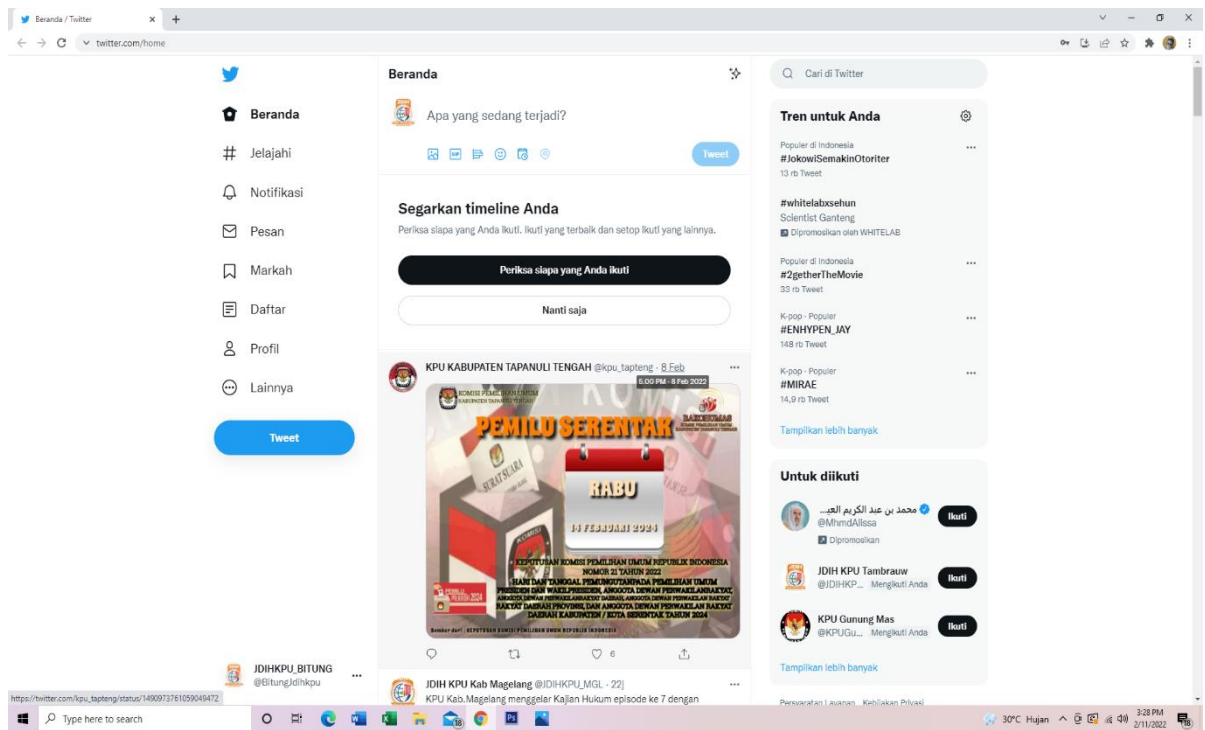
Beranda / Twitter
twitter.com/home

Beranda
Jelajahi
Notifikasi
Pesan
Markah
Daftar
Profil
Lainnya
Tweet

JDIHKPU_BITUNG
@BitungJdihkpu

Beranda
Apa yang sedang terjadi?
Tweet

Segarkan timeline Anda
Periksa siapa yang Anda ikuti. Ikuti yang terbaik dan setop ikuti yang lainnya.
Periksa siapa yang Anda ikuti
Nanti saja

KPU KABUPATEN TAPANULI TENGAH @kpu_tapteng · 8 Feb
6.00 PM · 8 Feb 2022
KOMISI PEMILIHAN UMUM KABUPATEN TAPANULI TENGAH
PEMILU SERENTAK
RABU
14 FEBRUARI 2024
KEPUTUSAN KOMISI PEMILIHAN UMUM REPUBLIK INDONESIA NOMOR 21 TAHUN 2022
HARI DAN TANGGAL PEMUNGUTAN PADA PEMILIHAN UMUM PRESIDEN DAN WAKIL PRESIDEN, ANGGOTA DEWAN PERWAKILAN RAKYAT, ANGGOTA DEWAN PERWAKILAN DAERAH, ANGGOTA DEWAN PERWAKILAN RAKYAT DAERAH PROVINSI, DAN ANGGOTA DEWAN PERWAKILAN RAKYAT DAERAH KABUPATEN / KOTA SERENTAK TAHUN 2024
6

JDIH KPU Kab Magelang @JDIHKPU_MGL · 22j
KPU Kab.Magelang menggelar Kajian Hukum episode ke 7 dengan

Cari di Twitter

Tren untuk Anda
Populer di Indonesia
#JokowiSemakinOtoriter
13 rb Tweet
#whitelabxsehun
Scientist Ganteng
Dipromosikan oleh WHITELAB
Populer di Indonesia
#2getherTheMovie
33 rb Tweet
K-pop · Populer
#ENHYPEN_JAY
148 rb Tweet
K-pop · Populer
#MIRAE
14,9 rb Tweet
Tampilkan lebih banyak

Untuk diikuti
محمد بن عبد الكريم العي...
@MhmdAlIssa
Dipromosikan
Ikuti
JDIH KPU Tambrauw
@JDIHKP... Mengikuti Anda
Ikuti
KPU Gunung Mas
@KPUGu... Mengikuti Anda
Ikuti
Tampilkan lebih banyak

Persyaratan Layanan Kebijakan Privasi

https://twitter.com/kpu_tapteng/status/1490973761059049472
Type here to search
30°C Hujan
3:28 PM
2/11/2022